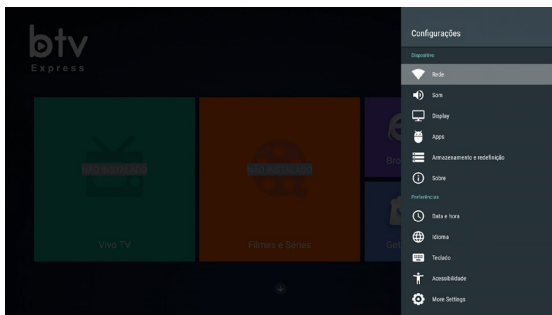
btv
Express

Vivo TV

Filmes e Séries

Configurações

Dispositivo

Rede

Som

Display

Apps

Armazenamento e redefinição

Sobre

Preferências

Data e hora

Idioma

Teclado

Acessibilidade

More Settings